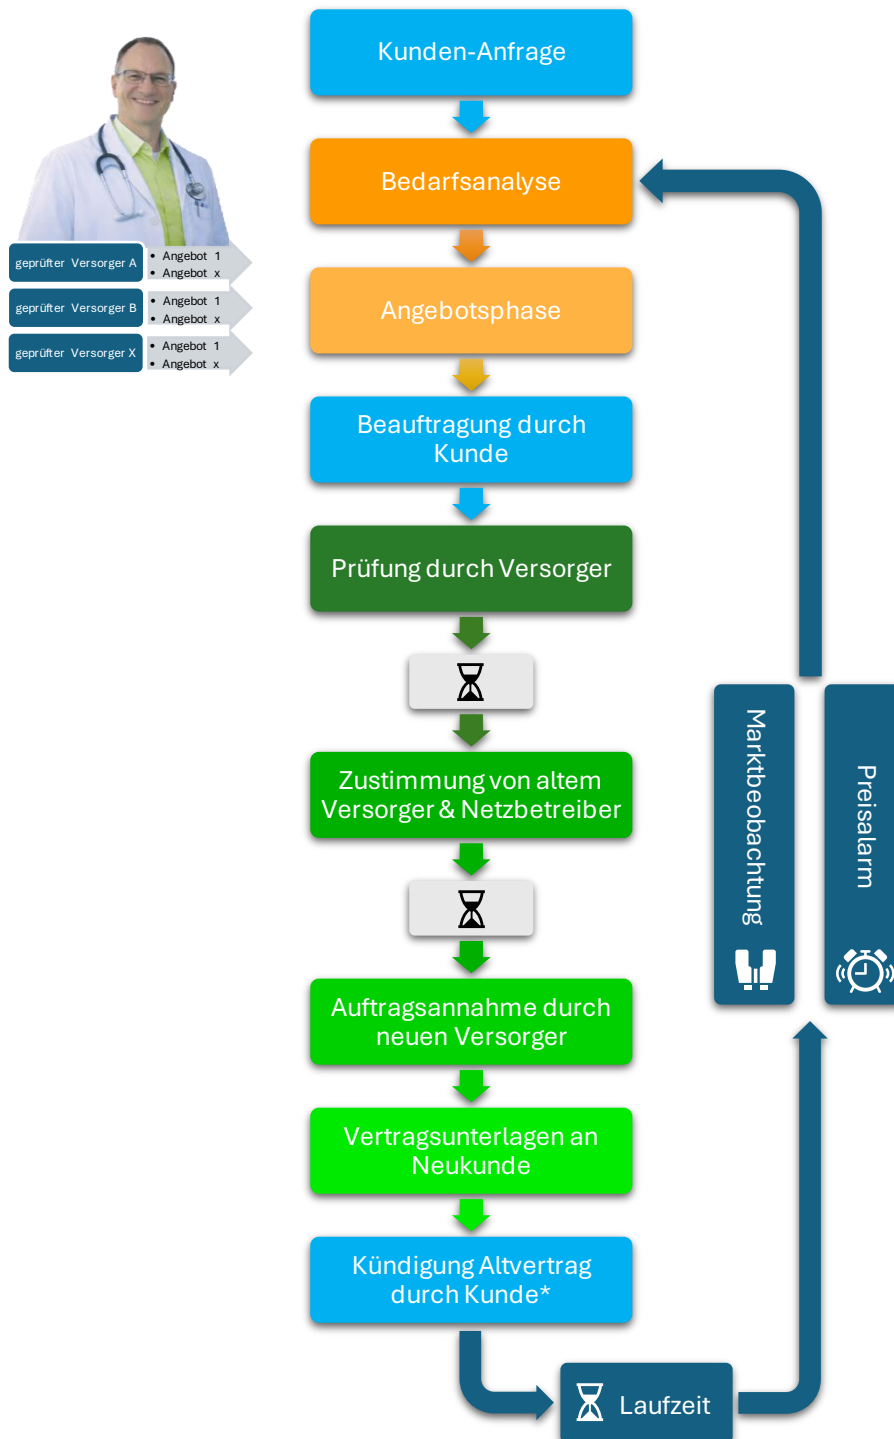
Kunden-Anfrage

geprüfter Versorger A
- Angebot 1
- Angebot x

geprüfter Versorger B
- Angebot 1
- Angebot x

geprüfter Versorger X
- Angebot 1
- Angebot x

Bedarfsanalyse

Angebotsphase

Beauftragung durch Kunde

Prüfung durch Versorger

Zustimmung von altem Versorger & Netzbetreiber

Auftragsannahme durch neuen Versorger

Vertragsunterlagen an Neukunde

Kündigung Altvertrag durch Kunde*

Laufzeit

Marktbeobachtung

Preisalarm